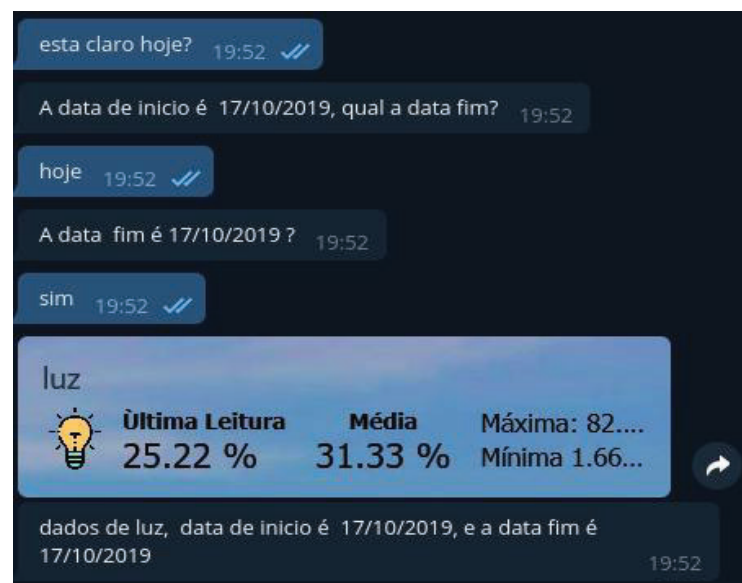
esta claro hoje? 19:52

A data de inicio é 17/10/2019, qual a data fim? 19:52

hoje 19:52

A data fim é 17/10/2019 ? 19:52

sim 19:52

luz

Ùltima Leitura
25.22 %

Média
31.33 %

Máxima: 82....
Mínima 1.66...

dados de luz, data de inicio é 17/10/2019, e a data fim é 17/10/2019 19:52